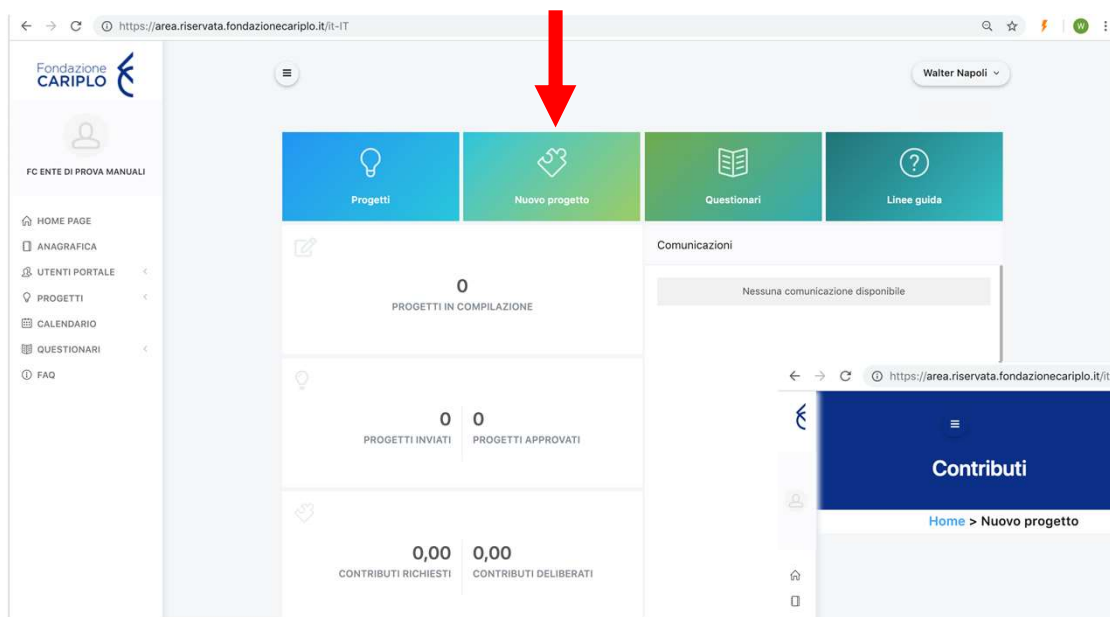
https://area.riservata.fondazionecariplo.it/it-IT

Fondazione CARIPLO

Walter Napoli

FC ENTE DI PROVA MANUALI

HOME PAGE
ANAGRAFICA
UTENTI PORTALE
PROGETTI
CALENDARIO
QUESTIONARI
FAQ

Progetti

Nuovo progetto

Questionari

Linee guida

0
PROGETTI IN COMPILAZIONE

Comunicazioni

Nessuna comunicazione disponibile

0
PROGETTI INVIATI

0
PROGETTI APPROVATI

0,00
CONTRIBUTI RICHIESTI

0,00
CONTRIBUTI DELIBERATI

https://area.riservata.fondazionecariplo.it/it

Contributi

Home > Nuovo progetto